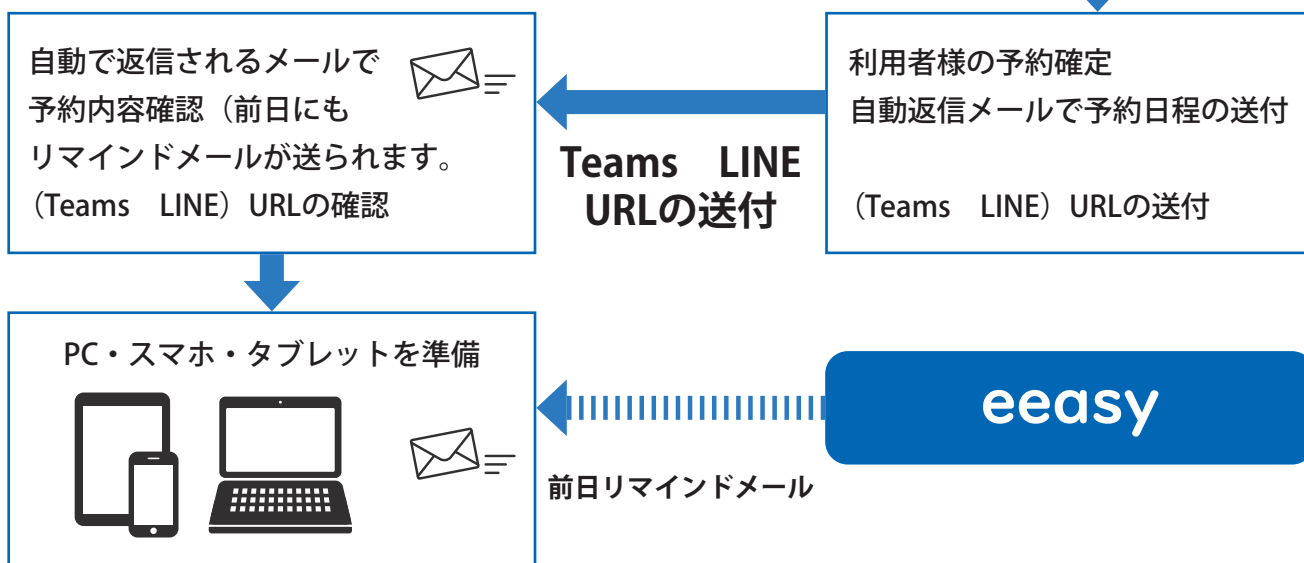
自動で返信されるメールで予約内容確認（前日にもリマインドメールが送られます。（Teams　LINE）URLの確認

Teams　LINE
URLの送付

利用者様の予約確定
自動返信メールで予約日程の送付

（Teams　LINE）URLの送付

PC・スマホ・タブレットを準備

eeasy

前日リマインドメール